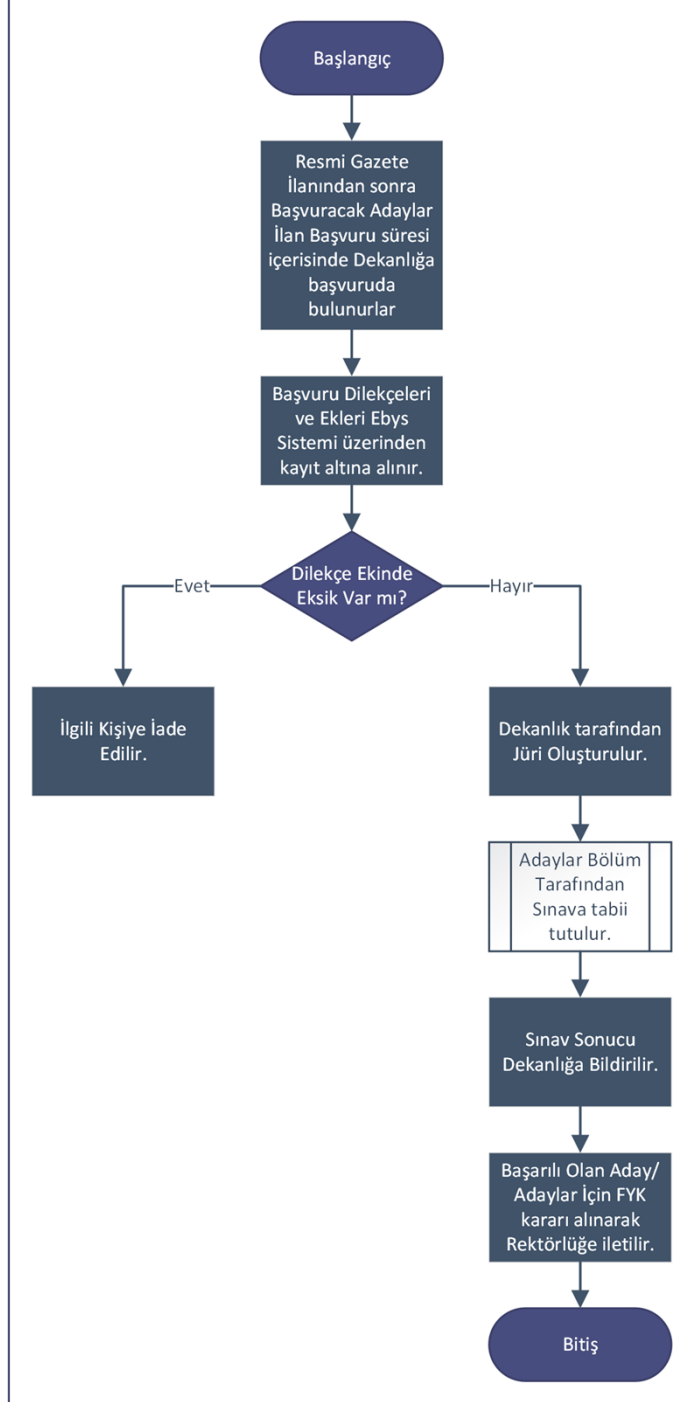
Başlangıç

Resmi Gazete İlanından sonra Başvuracak Adaylar İlan Başvuru süresi içerisinde Dekanlığa başvuruda bulunurlar

Başvuru Dilekçeleri ve Ekleri Ebys Sistemi üzerinden kayıt altına alınır.

Dilekçe Ekinde Eksik Var mı?

Evet

Hayır

İlgili Kişiye İade Edilir.

Dekanlık tarafından Jüri Oluşturulur.

Adaylar Bölüm Tarafından Sınava tabii tutulur.

Sınav Sonucu Dekanlığa Bildirilir.

Başarılı Olan Aday/ Adaylar İçin FYK kararı alınarak Rektörlüğe iletilir.

Bitiş